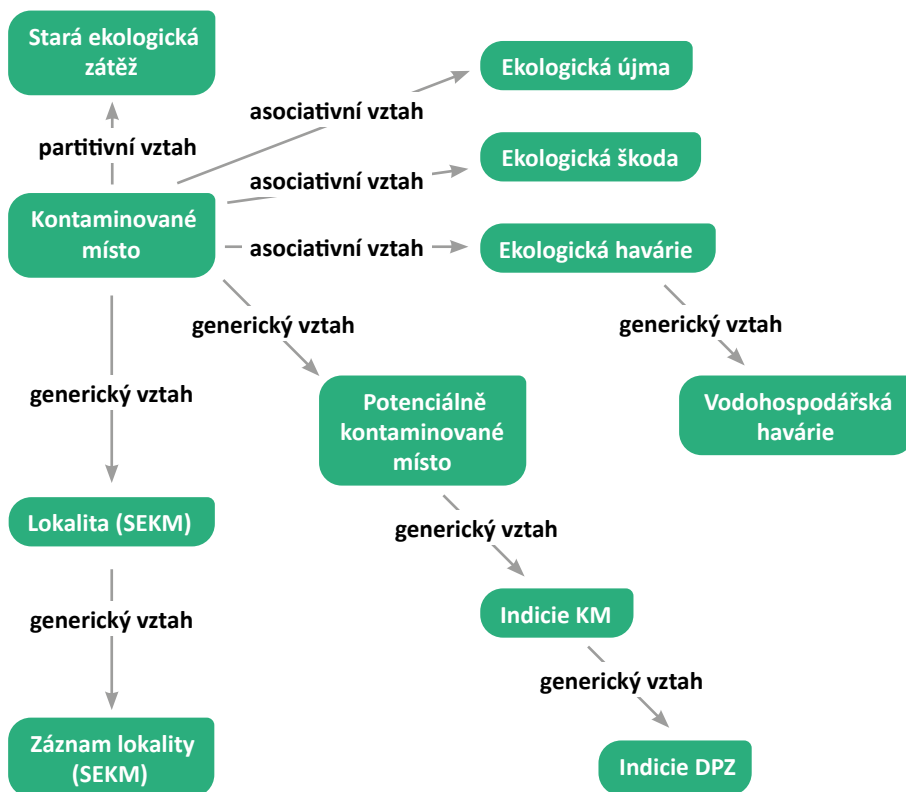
Stará ekologická zátěž

partitivní vztah

asociativní vztah

Ekologická újma

asociativní vztah

Ekologická škoda

Kontaminované místo

asociativní vztah

Ekologická havárie

generický vztah

generický vztah

Vodohospodářská havárie

generický vztah

Potenciálně kontaminované místo

Lokalita (SEKM)

generický vztah

generický vztah

Indicie KM

generický vztah

Záznam lokality (SEKM)

Indicie DPZ